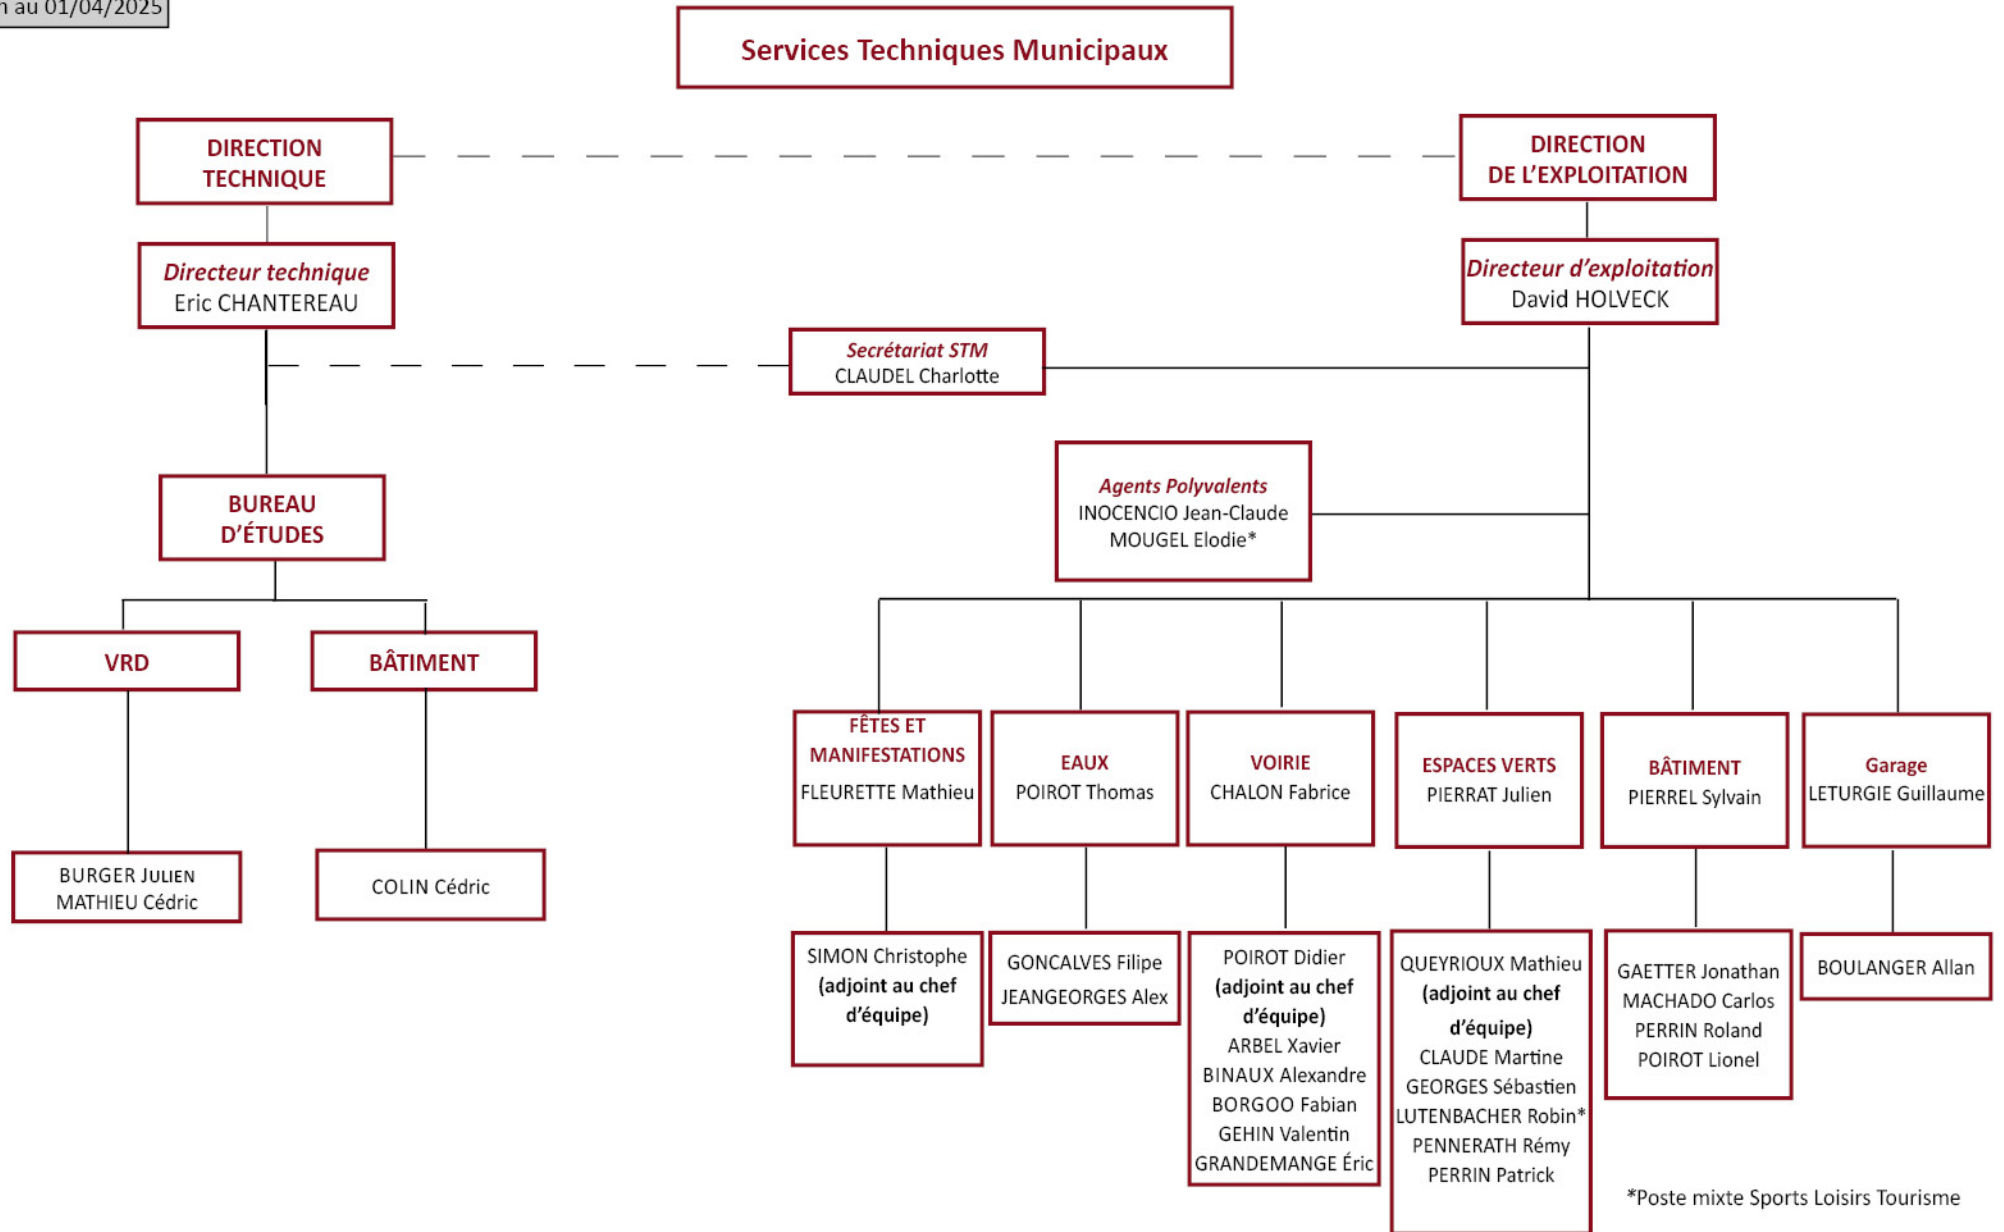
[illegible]n au 01/04/2025

Services Techniques Municipaux

DIRECTION TECHNIQUE

Directeur technique
Eric CHANTEREAU

DIRECTION DE L'EXPLOITATION

Directeur d'exploitation
David HOLVECK

Secrétariat STM
CLAUDEL Charlotte

Agents Polyvalents
INOCENCIO Jean-Claude
MOUGEL Elodie*

BUREAU D'ÉTUDES

VRD

BÂTIMENT

BURGER JULIEN
MATHIEU Cédric

COLIN Cédric

FÊTES ET MANIFESTATIONS
FLEURETTE Mathieu

EAUX
POIROT Thomas

VOIRIE
CHALON Fabrice

ESPACES VERTS
PIERRAT Julien

BÂTIMENT
PIERREL Sylvain

Garage
LETURGIE Guillaume

SIMON Christophe
(adjoint au chef d'équipe)

GONCALVES Filipe
JEANGEORGES Alex

POIROT Didier
(adjoint au chef d'équipe)
ARBEL Xavier
BINAUX Alexandre
BORGOO Fabian
GEHIN Valentin
GRANDEMANGE Éric

QUEYRIOUX Mathieu
(adjoint au chef d'équipe)
CLAUDE Martine
GEORGES Sébastien
LUTENBACHER Robin*
PENNERATH Rémy
PERRIN Patrick

GAETTER Jonathan
MACHADO Carlos
PERRIN Roland
POIROT Lionel

BOULANGER Allan

*Poste mixte Sports Loisirs Tourisme